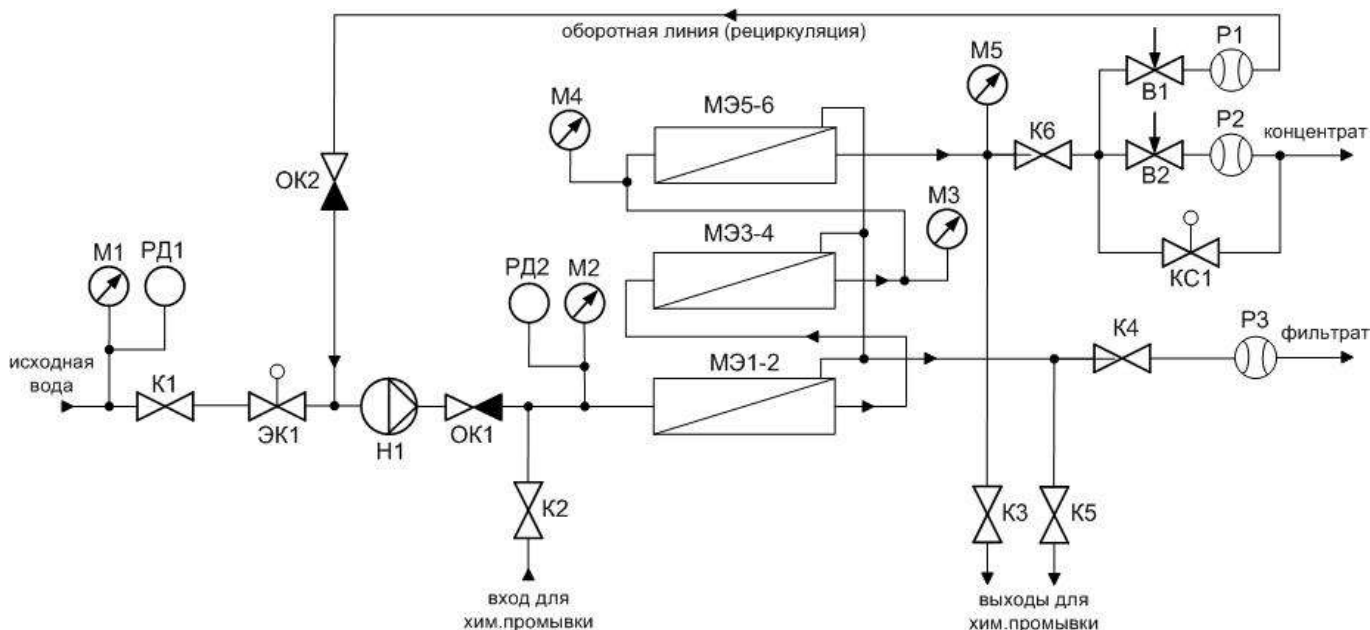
оборотная линия (рециркуляция)

М5
В1
Р1
М4
МЭ5-6
К6
Р2
концентрат
В2
ОК2
М3
МЭ3-4
М1
РД1
КС1
РД2
М2
К4
Р3
фильтрат
исходная вода
МЭ1-2
К1
ЭК1
Н1
ОК1
К2
К3
К5
вход для хим.промывки
выходы для хим.промывки